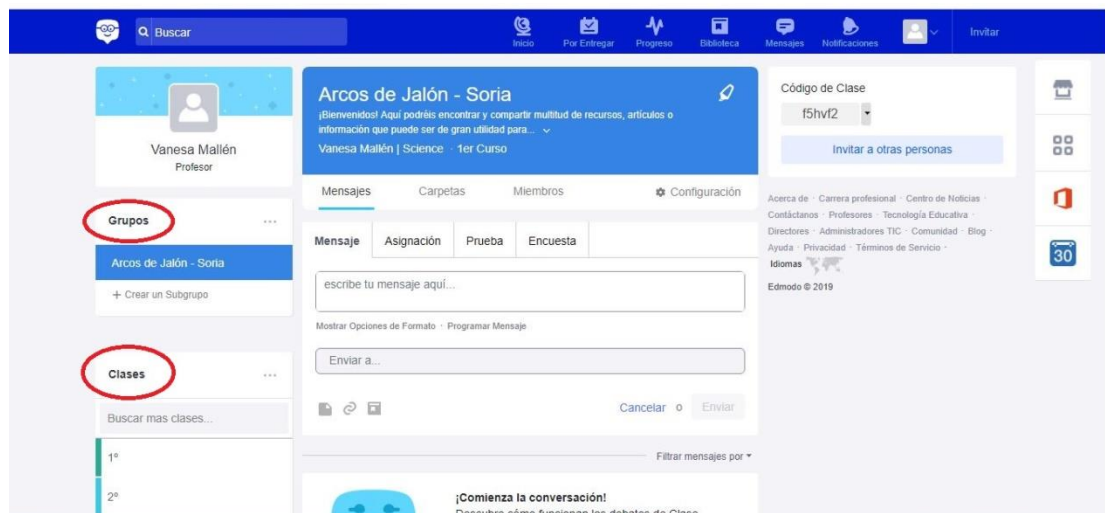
Buscar

Inicio
Por Entregar
Progreso
Biblioteca
Mensajes
Notificaciones
Invitar

Vanesa Mallén
Profesor

Grupos ...

Arcos de Jalón - Soria

+ Crear un Subgrupo

Clases ...

Buscar mas clases...

1º

2º

Arcos de Jalón - Soria

¡Bienvenidos! Aquí podréis encontrar y compartir multitud de recursos, artículos o información que puede ser de gran utilidad para...

Vanesa Mallén | Science · 1er Curso

Mensajes Carpetas Miembros Configuración

Mensaje Asignación Prueba Encuesta

escribe tu mensaje aquí...

Mostrar Opciones de Formato · Programar Mensaje

Enviar a...

Cancelar o Enviar

Filtrar mensajes por

¡Comienza la conversación!

Descubre cómo funcionan los debates de Clase

Código de Clase

f5hvf2

Invitar a otras personas

Acerca de · Carrera profesional · Centro de Noticias · Contáctanos · Profesores · Tecnología Educativa · Directores · Administradores TIC · Comunidad · Blog · Ayuda · Privacidad · Términos de Servicio ·

Idiomas

Edmodo © 2019

30